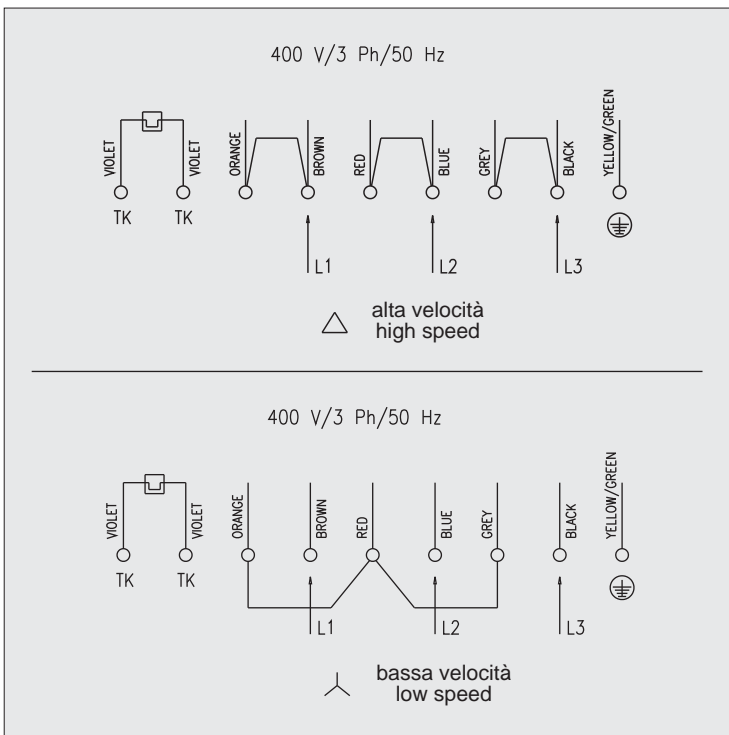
400 V/3 Ph/50 Hz

VIOLET VIOLET ORANGE BROWN RED BLUE GREY BLACK YELLOW/GREEN

TK TK

L1 L2 L3

$\triangle$ alta velocità
high speed

400 V/3 Ph/50 Hz

VIOLET VIOLET ORANGE BROWN RED BLUE GREY BLACK YELLOW/GREEN

TK TK

L1 L2 L3

bassa velocità
low speed